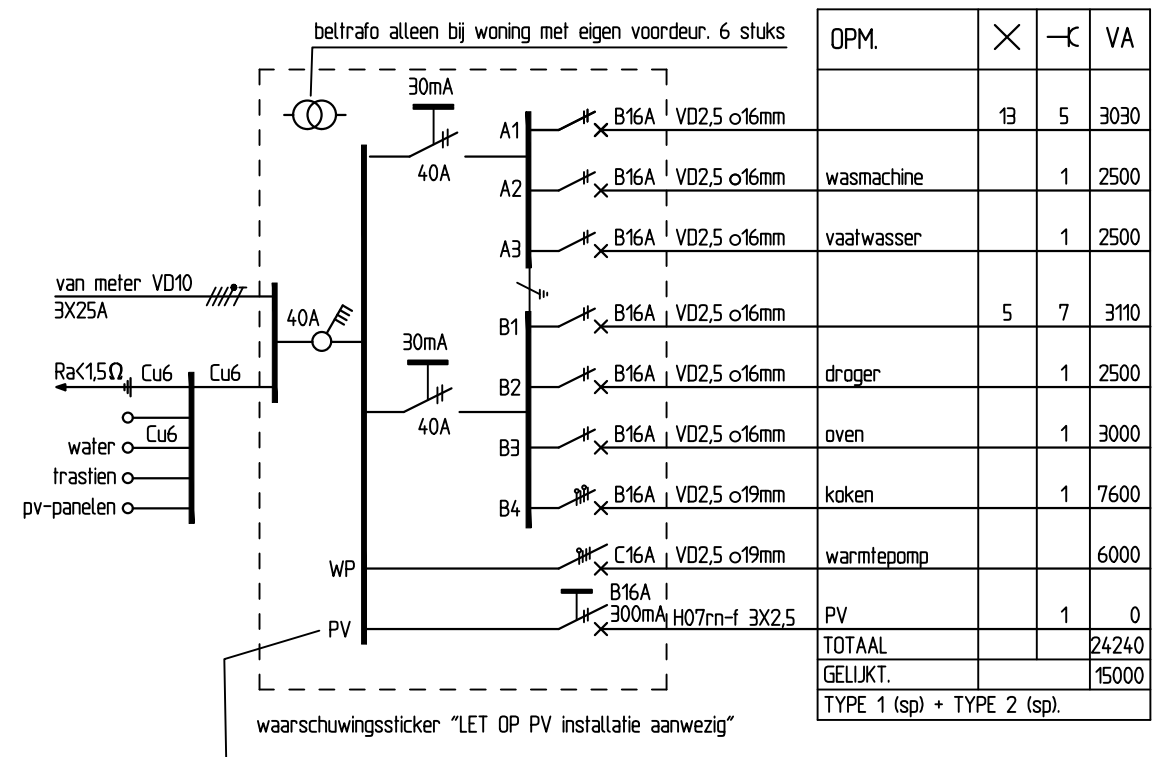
beltrafo alleen bij woning met eigen voordeur. 6 stuks

30mA
40A
A1
A2
A3
van meter VD10
3X25A
40A
30mA
B1
B2
40A
B3
B4
Ra<1,5Ω Cu6 Cu6
Cu6
water
trastien
pv-panelen
WP
PV

| | Circuit | Kabel | OPM. | × | ⊣ | VA |
|---|---|---|---|---|---|---|
| A1 | B16A | VD2,5 o16mm | | 13 | 5 | 3030 |
| A2 | B16A | VD2,5 o16mm | wasmachine | | 1 | 2500 |
| A3 | B16A | VD2,5 o16mm | vaatwasser | | 1 | 2500 |
| B1 | B16A | VD2,5 o16mm | | 5 | 7 | 3110 |
| B2 | B16A | VD2,5 o16mm | droger | | 1 | 2500 |
| B3 | B16A | VD2,5 o16mm | oven | | 1 | 3000 |
| B4 | B16A | VD2,5 o19mm | koken | | 1 | 7600 |
| WP | C16A | VD2,5 o19mm | warmtepomp | | | 6000 |
| PV | B16A 300mA | H07rn-f 3X2,5 | PV | | 1 | 0 |
| | | | TOTAAL | | | 24240 |
| | | | GELIJKT. | | | 15000 |
| | | | TYPE 1 (sp) + TYPE 2 (sp). | | | |

waarschuwingssticker "LET OP PV installatie aanwezig"